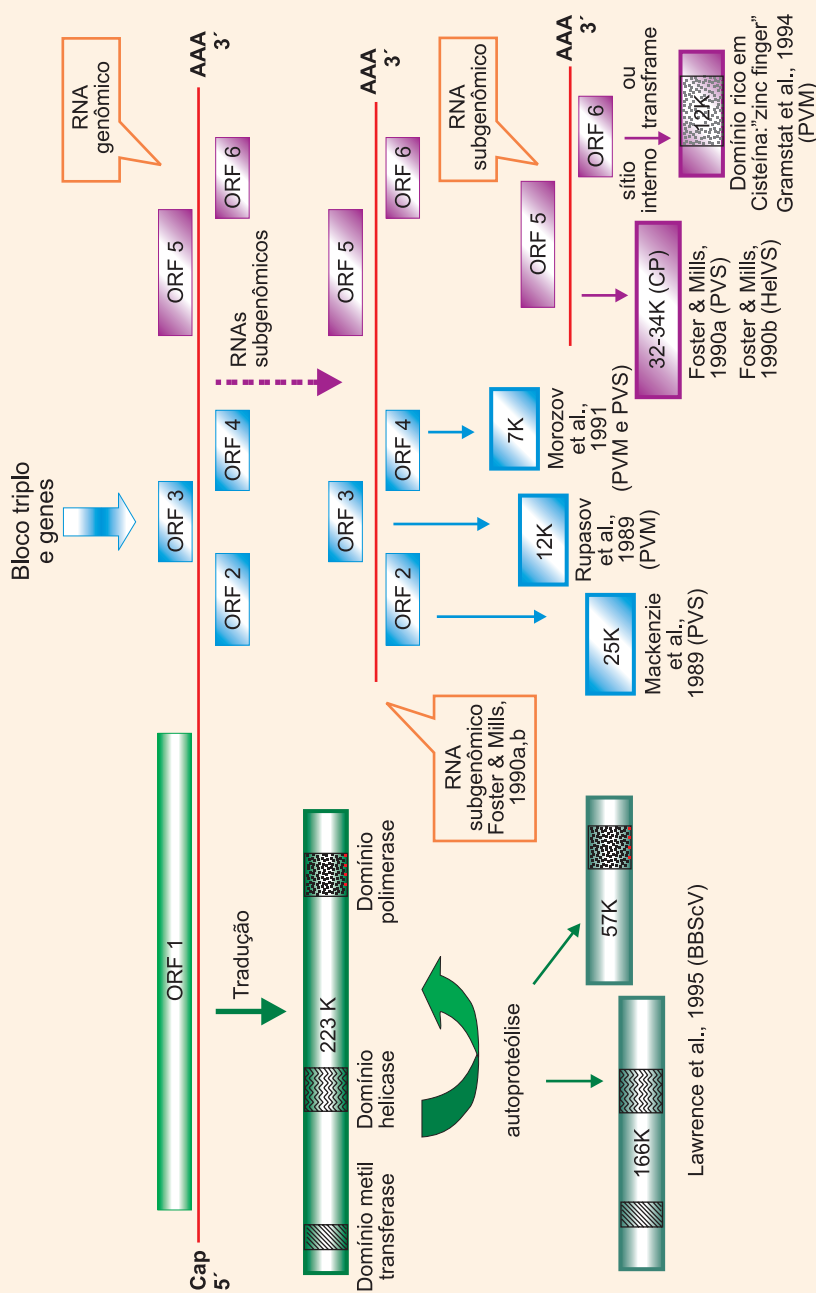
Bloco triplo e genes

RNA genômico

Cap 5´

ORF 1

ORF 2

ORF 3

ORF 4

ORF 5

ORF 6

AAA 3´

Tradução

223 K

Domínio metil transferase

Domínio helicase

Domínio polimerase

autoproteólise

166K

57K

Lawrence et al., 1995 (BBScV)

RNAs subgenômicos

RNA subgenômico Foster & Mills, 1990a,b

ORF 2

ORF 3

ORF 4

ORF 5

ORF 6

AAA 3´

25K

Mackenzie et al., 1989 (PVS)

12K

Rupasov et al., 1989 (PVM)

7K

Morozov et al., 1991 (PVM e PVS)

RNA subgenômico

ORF 5

ORF 6

AAA 3´

32-34K (CP)

Foster & Mills, 1990a (PVS)

Foster & Mills, 1990b (HelVS)

sítio interno

ou transframe

2K

Domínio rico em Cisteína:"zinc finger" Gramstat et al., 1994 (PVM)